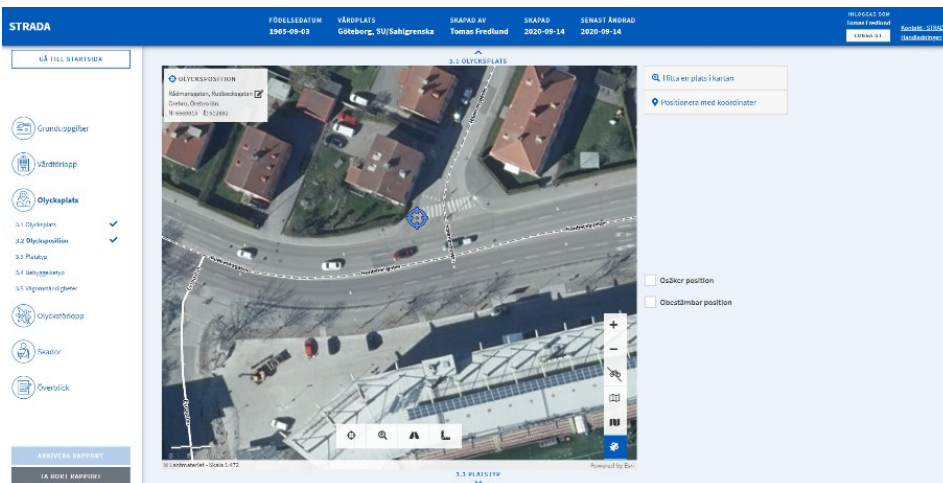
STRADA

FÖDELSEDATUM
1965-09-03

VÅRDPLATS
Göteborg, SU/Sahlgrenska

SKAPAD AV
Tomas Fredlund

SKAPAD
2020-09-14

SENAST ÄNDRAD
2020-09-14

INLOGGAD SOM
Tomas Fredlund
LOGGA UT

Kontakt STRADA
Handledningar

GÅ TILL STARTSIDA

Grunduppgifter

Vårdförlopp

Olycksplats

3.1 Olycksplats

3.2 Olycksposition

3.3 Platstyp

3.4 Gatuegenskaper

3.5 Vägomständigheter

Olycksförlopp

Skador

Överblick

ARKIVERA RAPPORT

TA BORT RAPPORT

3.1 OLYCKSPLATS

OLYCKSPOSITION
Rådmansgatan, Rudbecksgatan
Örebro, Örebro län
N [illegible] E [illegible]

Hitta en plats i kartan

Positionera med koordinater

Osäker position

Obestämbar position

© Lantmäteriet - Skala 1:472

Powered by Esri

3.3 PLATSTYP